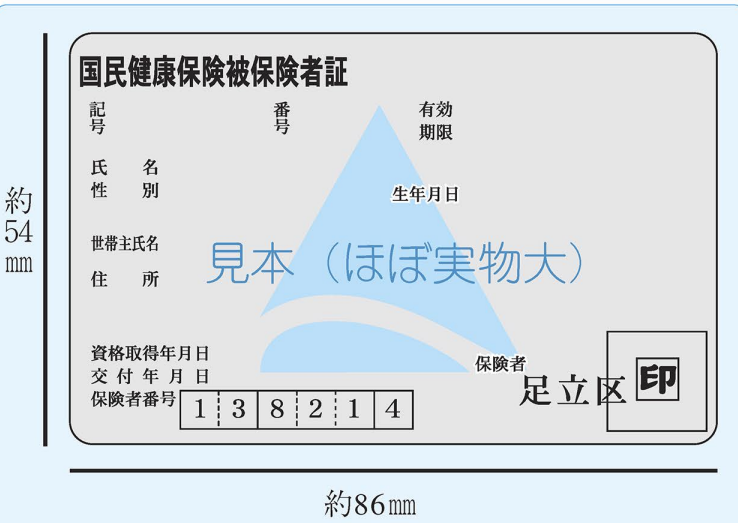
約
54
㎜

国民健康保険被保険者証

記号

番号

有効期限

氏　名

性　別

生年月日

世帯主氏名

住　所

見本（ほぼ実物大）

資格取得年月日

交 付 年 月 日

保険者番号

| 1 | 3 | 8 | 2 | 1 | 4 |
|---|---|---|---|---|---|

保険者

足立区

印

約86㎜